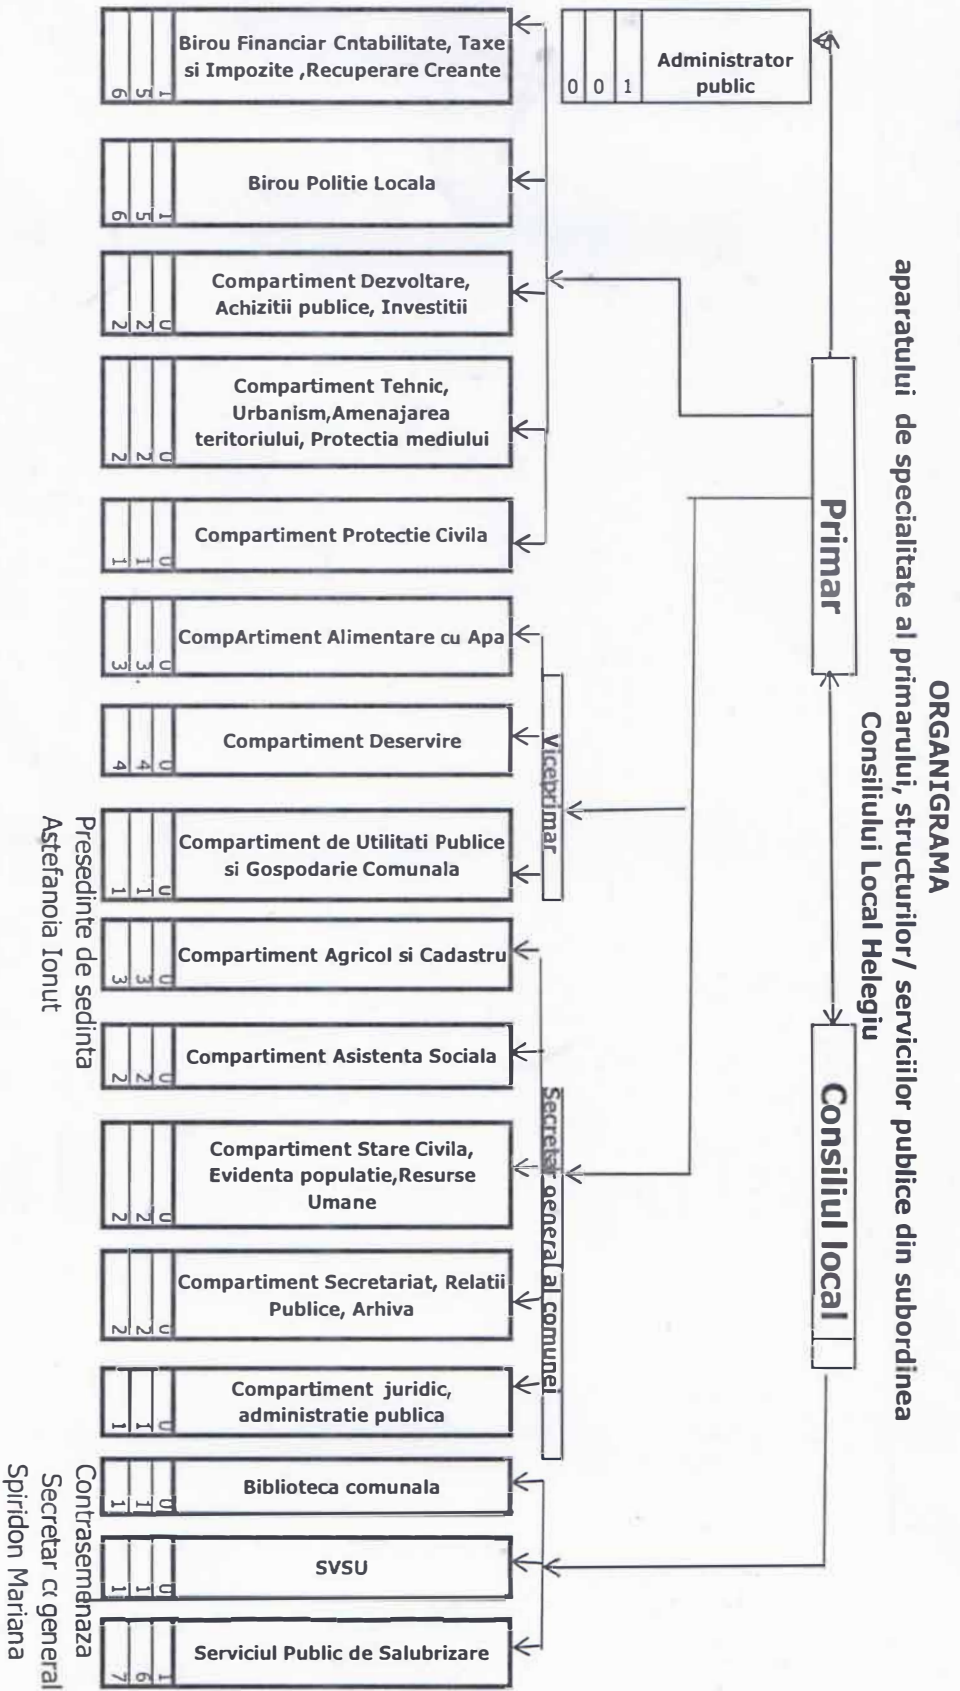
ORGANIGRAMA
aparatului de specialitate al primarului, structurilor/ serviciilor publice din subordinea Consiliului Local Helegiu

Primar

Consiliul local

Administrator public
0 0 1

Birou Financiar Cntabilitate, Taxe si Impozite ,Recuperare Creante
1 5 6

Birou Politie Locala
1 5 6

Compartiment Dezvoltare, Achizitii publice, Investitii
0 2 2

Compartiment Tehnic, Urbanism,Amenajarea teritoriului, Protectia mediului
0 2 2

Compartiment Protectie Civila
0 1 1

Viceprimar

CompArtiment Alimentare cu Apa
0 3 3

Compartiment Deservire
0 4 4

Compartiment de Utilitati Publice si Gospodarie Comunala
0 1 1

Secretar general al comunei

Compartiment Agricol si Cadastru
0 3 3

Compartiment Asistenta Sociala
0 2 2

Compartiment Stare Civila, Evidenta populatie,Resurse Umane
0 2 2

Compartiment Secretariat, Relatii Publice, Arhiva
0 2 2

Compartiment juridic, administratie publica
0 1 1

Biblioteca comunala
0 1 1

SVSU
0 1 1

Serviciul Public de Salubrizare
1 6 7

Presedinte de sedinta
Astefanoia Ionut

Contrasemnenaza
Secretar ct general
Spiridon Mariana